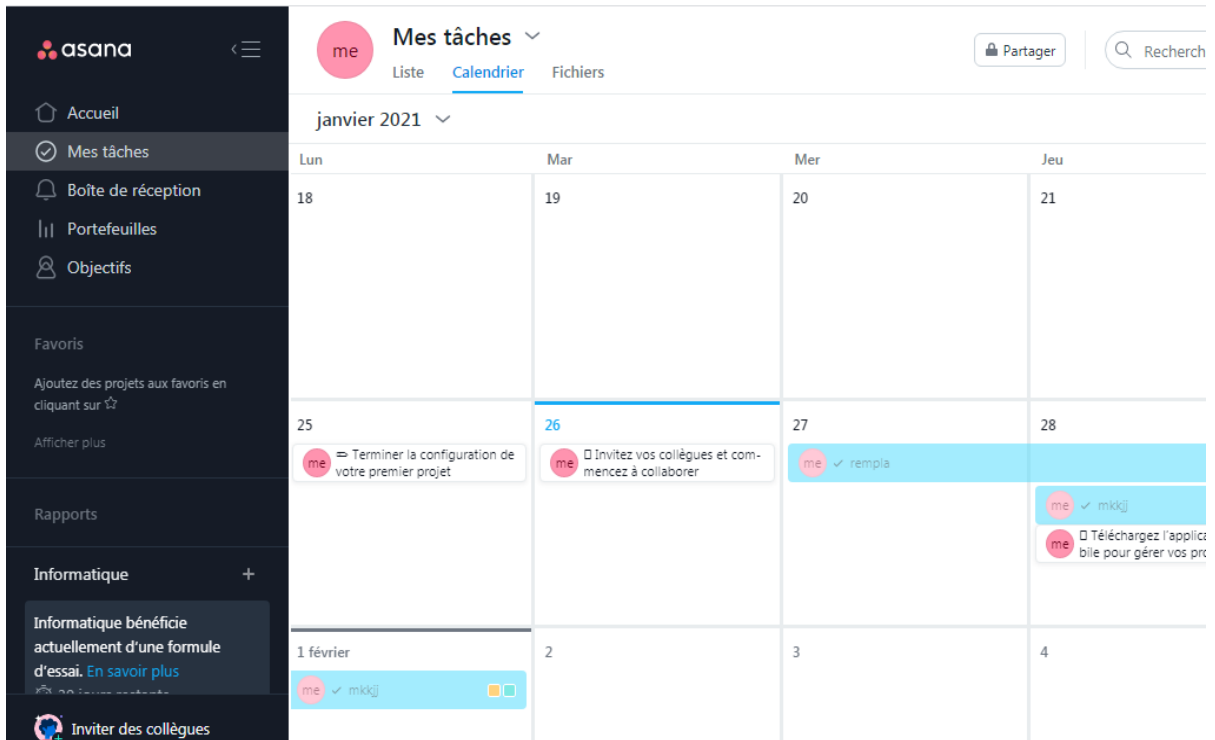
asana

Accueil
Mes tâches
Boîte de réception
Portefeuilles
Objectifs

Favoris
Ajoutez des projets aux favoris en cliquant sur ☆
Afficher plus

Rapports

Informatique +

Informatique bénéficie actuellement d'une formule d'essai. En savoir plus
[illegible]

Inviter des collègues

me
Mes tâches
Liste Calendrier Fichiers

Partager
Recherch

janvier 2021

| Lun | Mar | Mer | Jeu |
|---|---|---|---|
| 18 | 19 | 20 | 21 |
| 25<br>me Terminer la configuration de votre premier projet | 26<br>me Invitez vos collègues et commencez à collaborer | 27<br>me ✓ rempla | 28<br>me ✓ mkkjj<br>me Téléchargez l'applica bile pour gérer vos pro |
| 1 février<br>me ✓ mkkjj | 2 | 3 | 4 |